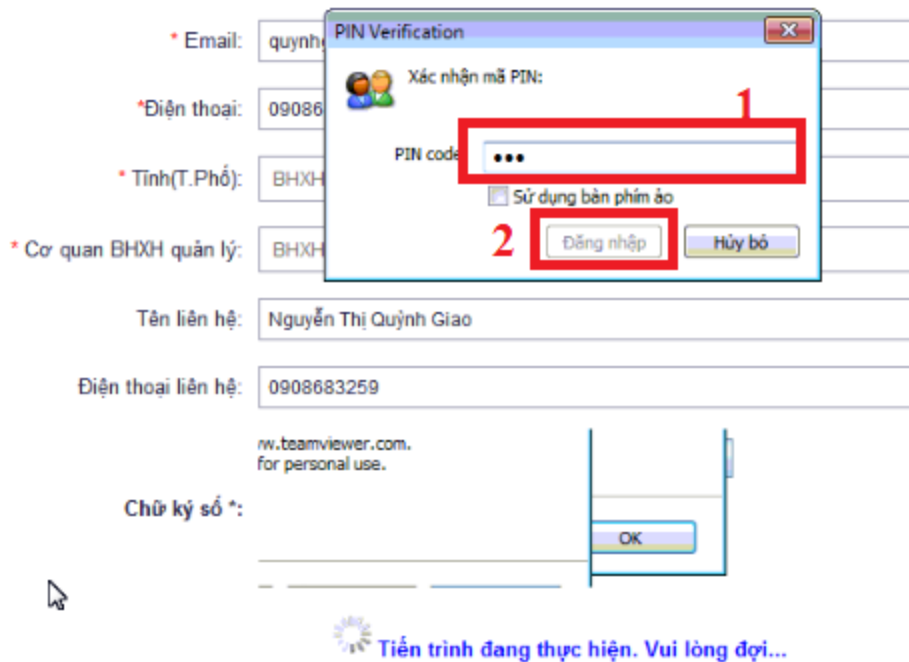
* Email: quynhg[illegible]

*Điện thoại: 090868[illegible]

* Tỉnh(T.Phố): BHXH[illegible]

* Cơ quan BHXH quản lý: BHXH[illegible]

Tên liên hệ: Nguyễn Thị Quỳnh Giao

Điện thoại liên hệ: 0908683259

Chữ ký số *:

PIN Verification

Xác nhận mã PIN:

PIN code •••

Sử dụng bàn phím ảo

1

2

Đăng nhập

Hủy bỏ

w.teamviewer.com.
for personal use.

OK

Tiến trình đang thực hiện. Vui lòng đợi...